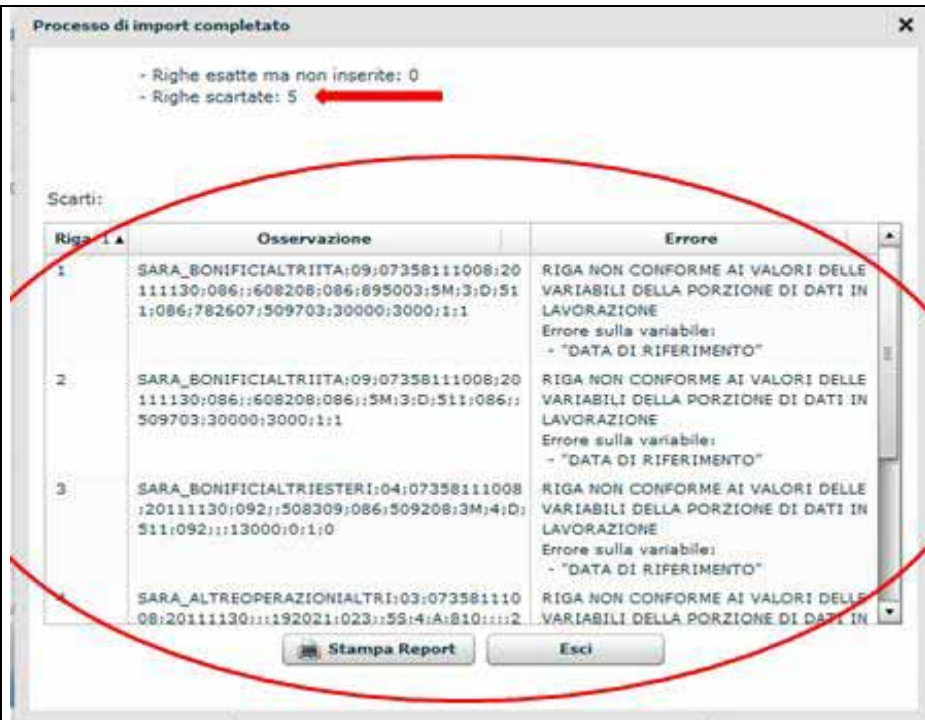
Processo di import completato

×

- Righe esatte ma non inserite: 0
- Righe scartate: 5

Scarti:

| Riga 1 ▲ | Osservazione | Errore |
|---|---|---|
| 1 | SARA_BONIFICIALTRIITA;09;07358111008;20111130;086;;608208;086;895003;5M;3;D;511;086;782607;509703;30000;3000;1;1 | RIGA NON CONFORME AI VALORI DELLE VARIABILI DELLA PORZIONE DI DATI IN LAVORAZIONE Errore sulla variabile: - "DATA DI RIFERIMENTO" |
| 2 | SARA_BONIFICIALTRIITA;09;07358111008;20111130;086;;608208;086;;5M;3;D;511;086;;509703;30000;3000;1;1 | RIGA NON CONFORME AI VALORI DELLE VARIABILI DELLA PORZIONE DI DATI IN LAVORAZIONE Errore sulla variabile: - "DATA DI RIFERIMENTO" |
| 3 | SARA_BONIFICIALTRIESTERI;04;07358111008;20111130;092;;508309;086;509208;3M;4;D;511;092;;;13000;0;1;0 | RIGA NON CONFORME AI VALORI DELLE VARIABILI DELLA PORZIONE DI DATI IN LAVORAZIONE Errore sulla variabile: - "DATA DI RIFERIMENTO" |
| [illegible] | SARA_ALTREOPERAZIONIALTRI;03;07358111008;20111130;;;192021;023;;5S;4;A;810;;;;2 | RIGA NON CONFORME AI VALORI DELLE VARIABILI DELLA PORZIONE DI DATI IN |

Stampa Report
Esci